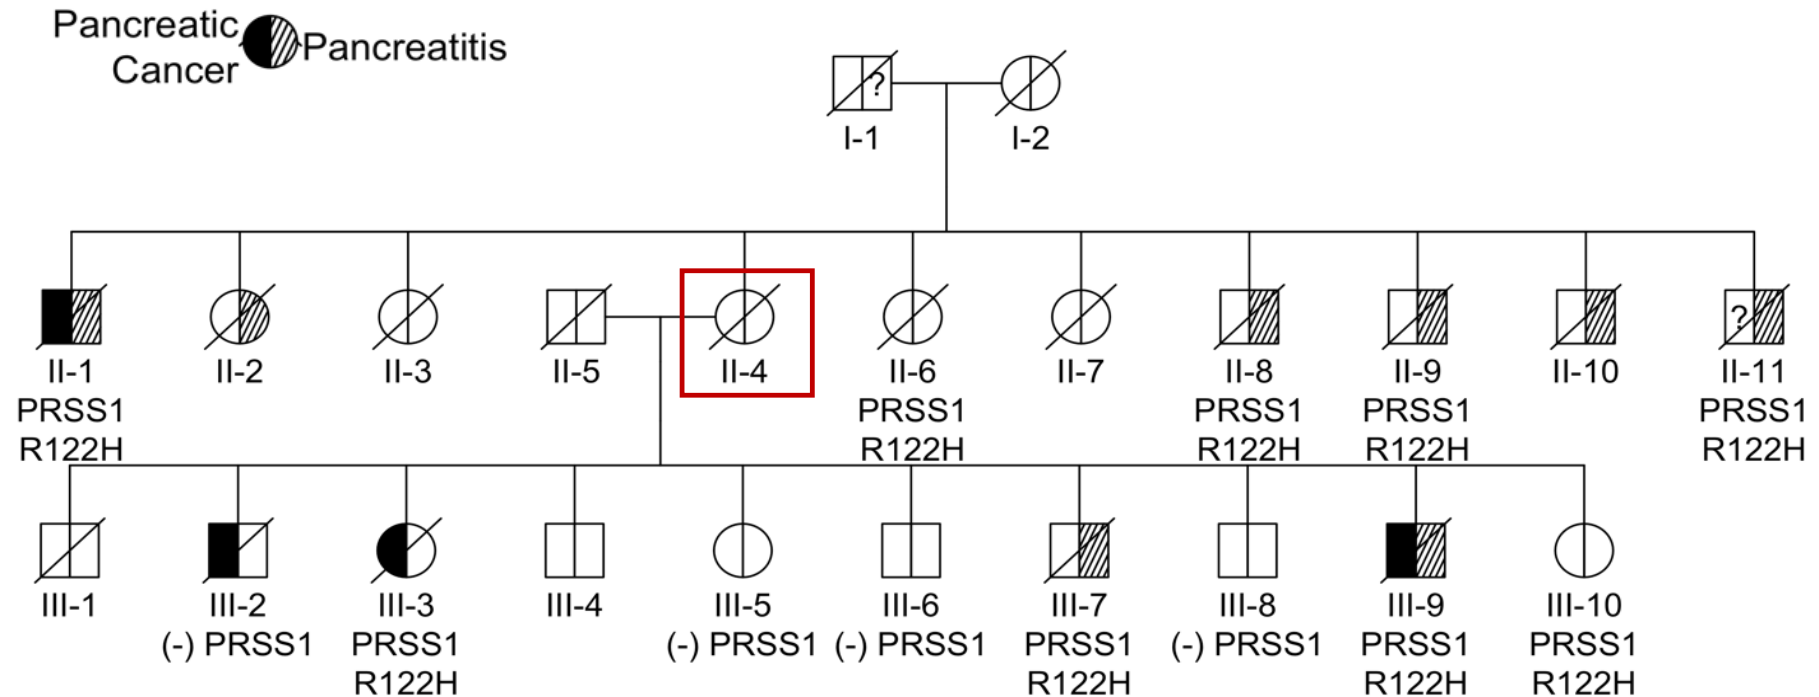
Pancreatic Cancer Pancreatitis

? I-1 I-2

II-1 PRSS1 R122H
II-2
II-3
II-5
II-4
II-6 PRSS1 R122H
II-7
II-8 PRSS1 R122H
II-9 PRSS1 R122H
II-10
? II-11 PRSS1 R122H

III-1
III-2 (-) PRSS1
III-3 PRSS1 R122H
III-4
III-5 (-) PRSS1
III-6 (-) PRSS1
III-7 PRSS1 R122H
III-8 (-) PRSS1
III-9 PRSS1 R122H
III-10 PRSS1 R122H